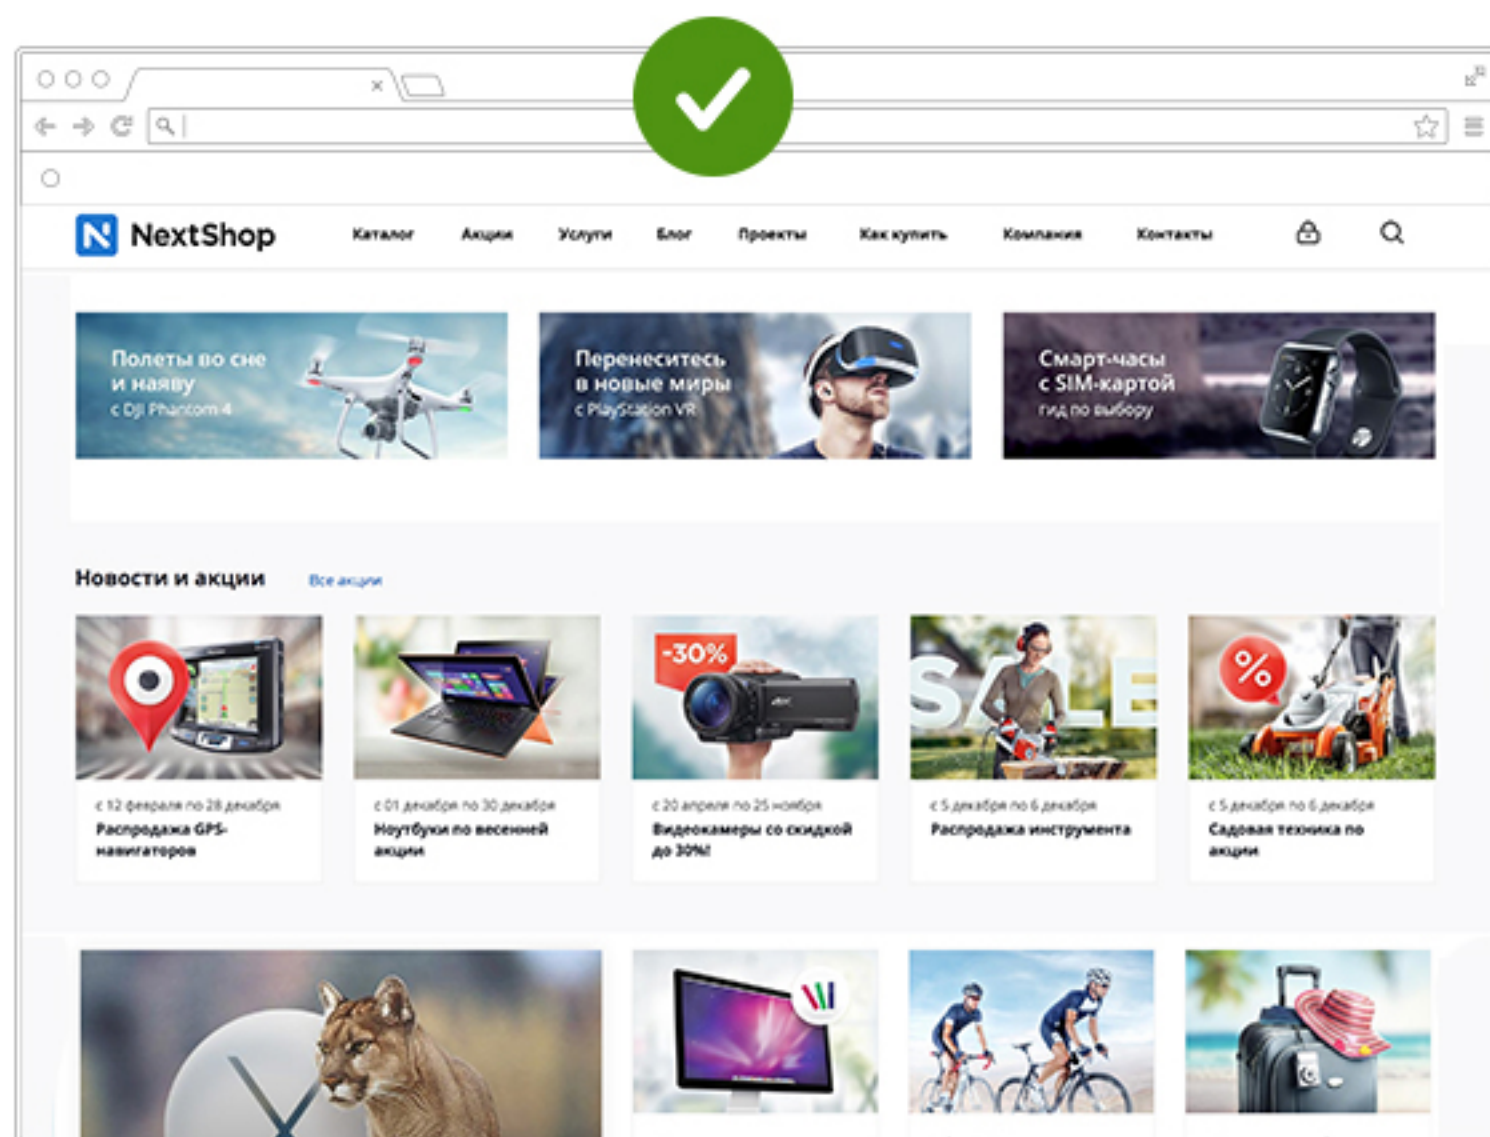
NextShop

Каталог Акции Услуги Блог Проекты Как купить Компания Контакты

Полеты во сне и наяву
с DJI Phantom 4

Перенеситесь в новые миры
с PlayStation VR

Смарт-часы с SIM-картой
гид по выбору

Новости и акции Все акции

с 12 февраля по 28 декабря
Распродажа GPS-навигаторов

с 01 декабря по 30 декабря
Ноутбуки по весенней акции

-30%
с 20 апреля по 25 ноября
Видеокамеры со скидкой до 30%!

SALE
с 5 декабря по 6 декабря
Распродажа инструмента

%
с 5 декабря по 6 декабря
Садовая техника по акции